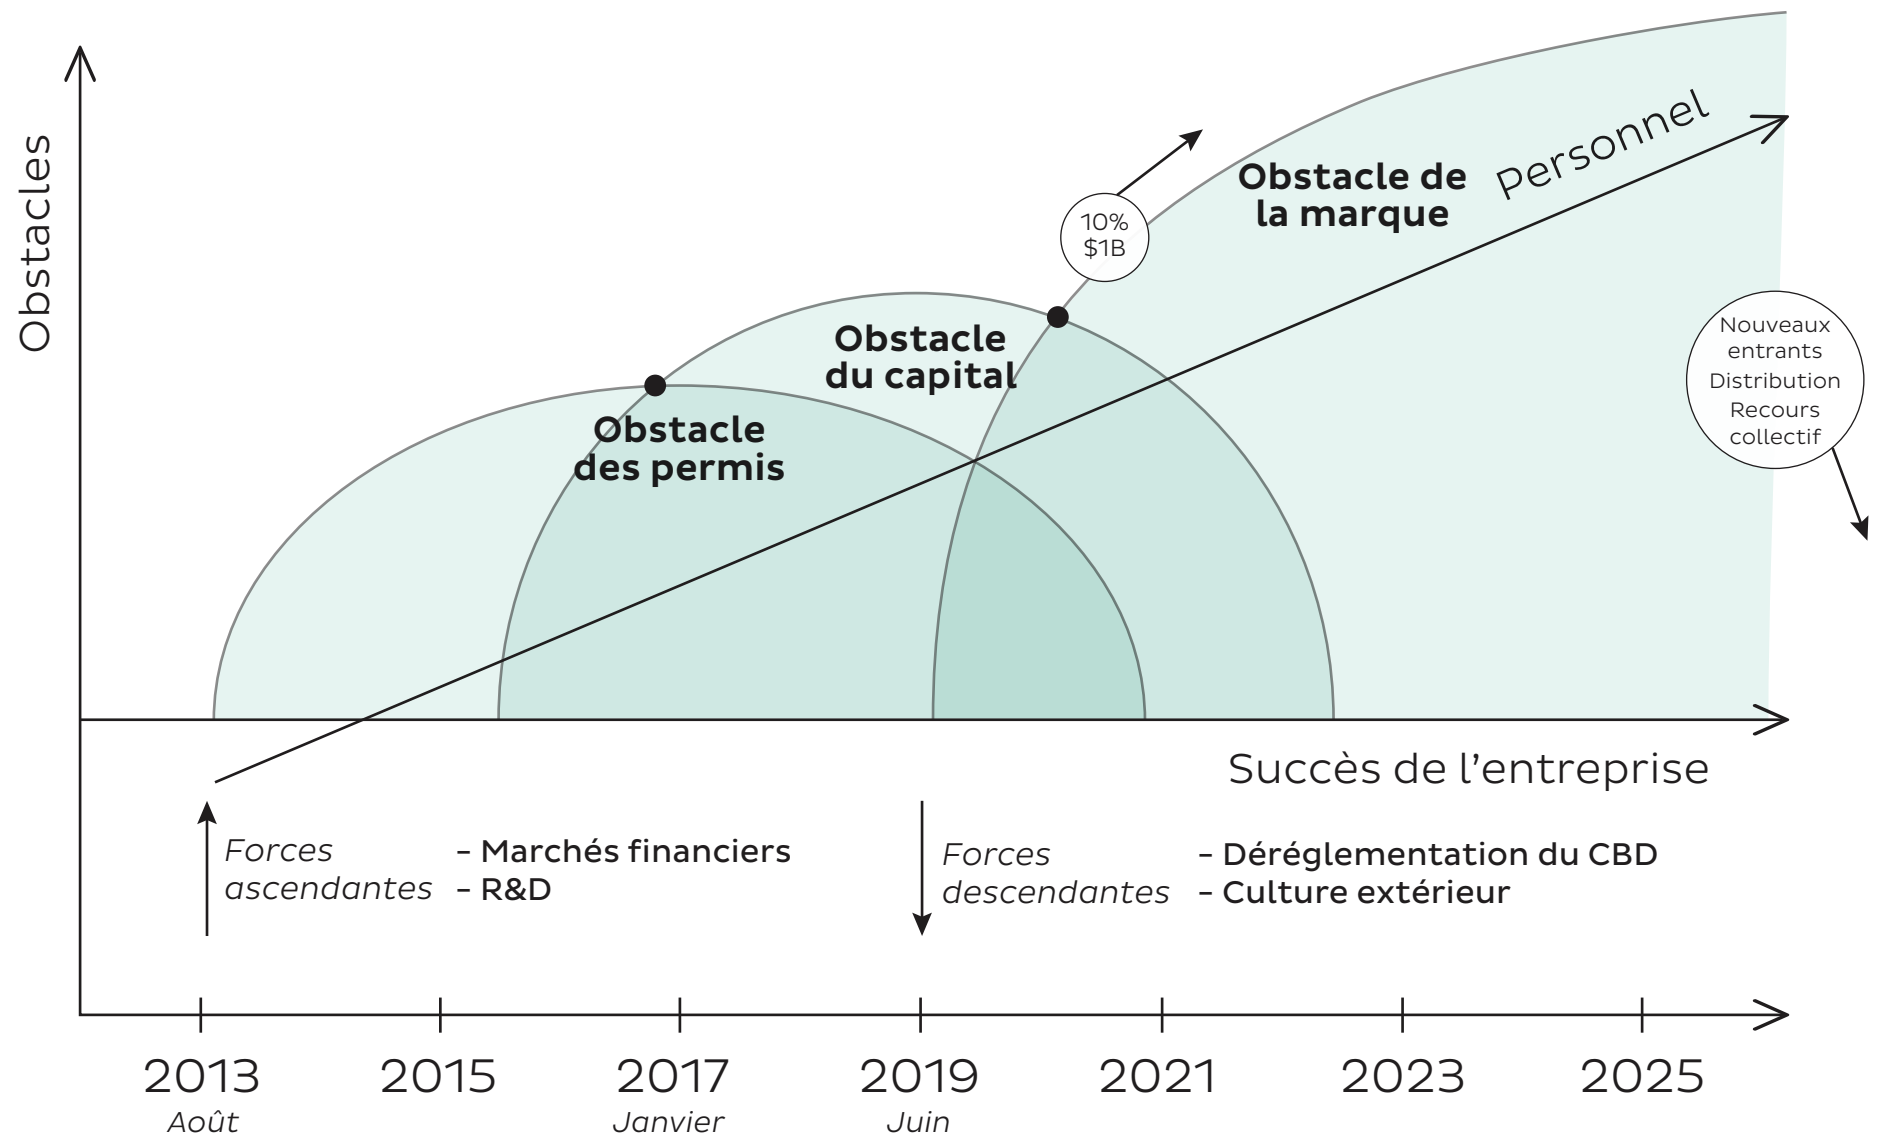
Obstacles

Obstacle de la marque

Personnel

10% $1B

Obstacle du capital

Obstacle des permis

Nouveaux entrants
Distribution
Recours collectif

Succès de l'entreprise

Forces ascendantes
- Marchés financiers
- R&D

Forces descendantes
- Déréglementation du CBD
- Culture extérieur

2013 Août
2015
2017 Janvier
2019 Juin
2021
2023
2025